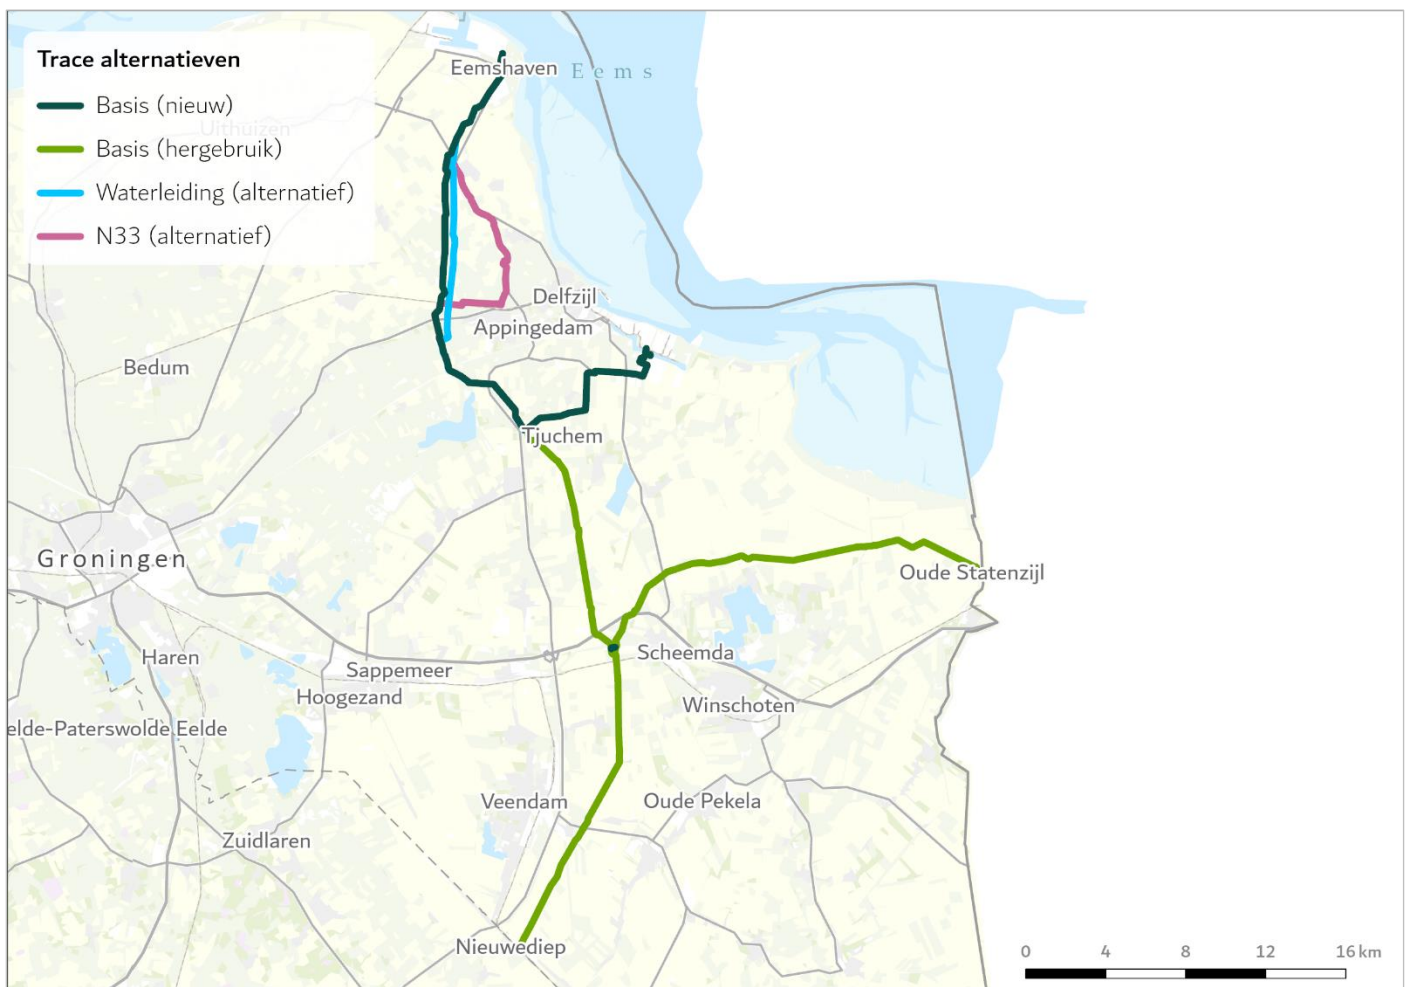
Trace alternatieven
Basis (nieuw)
Basis (hergebruik)
Waterleiding (alternatief)
N33 (alternatief)

Eemshaven
Eems
Uithuizen
Delfzijl
Appingedam
Bedum
Tjuchem
Groningen
Oude Statenzijl
Scheemda
Haren
Sappemeer
Hoogezand
Winschoten
elde-Paterswolde
Eelde
Veendam
Oude Pekela
Zuidlaren
Nieuwediep

0
4
8
12
16 km